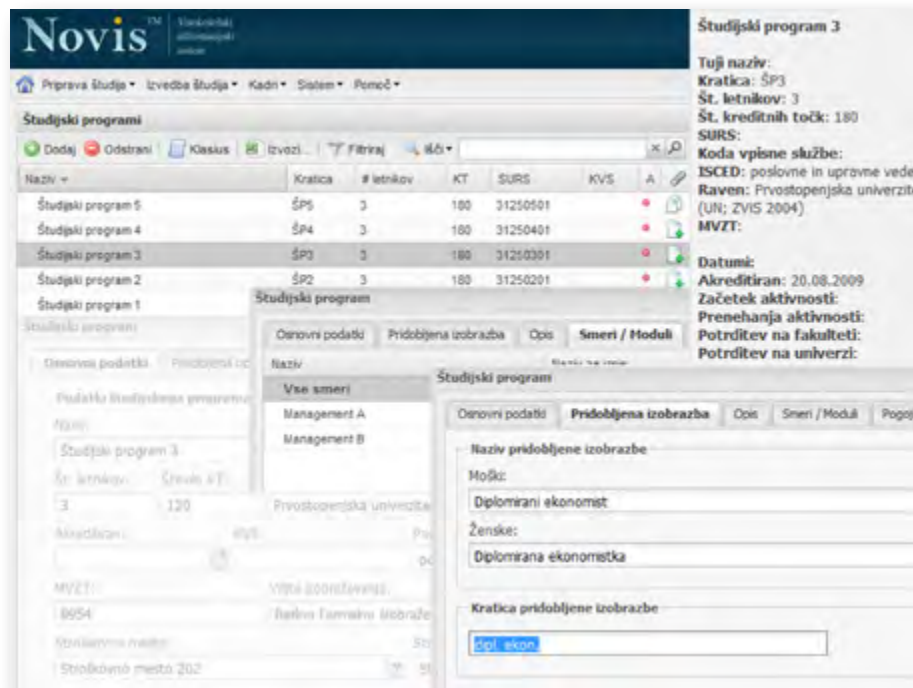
Novis™ Visokošolski informacijski sistem

Priprava študija • Izvedba študija • Kadri • Sistem • Pomoč •

Študijski programi

Dodaj Odstrani Klasius Izvozi... Filtriraj Išči •

| Naziv | Kratica | # letnikov | KT | SURS | KVS | A |
|---|---|---|---|---|---|---|
| Študijski program 5 | ŠP5 | 3 | 180 | 31250501 | | |
| Študijski program 4 | ŠP4 | 3 | 180 | 31250401 | | |
| Študijski program 3 | ŠP3 | 3 | 180 | 31250301 | | |
| Študijski program 2 | ŠP2 | 3 | 180 | 31250201 | | |
| Študijski program 1 | | | | | | |

Študijski programi

Osnovni podatki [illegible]

Podatki študijskega programa

Naziv:
Študijski program 3
Št. letnikov: Število KT:
3 120 Prvostopenjska univerzitetna
Akreditiran: KVS:
MVZT: Višja izobrazba:
8954 Raven formalne izobrazbe
Stroškovno mesto:
Stroškovno mesto 202

Študijski program

Osnovni podatki Pridobljena izobrazba Opis Smeri / Moduli

Naziv
Vse smeri
Management A
Management B

Študijski program

Osnovni podatki Pridobljena izobrazba Opis Smeri / Moduli Pogoj

Naziv pridobljene izobrazbe
Moški:
Diplomirani ekonomist
Ženske:
Diplomirana ekonomistka

Kratica pridobljene izobrazbe
dipl. ekon.

Študijski program 3

Tuji naziv:
Kratica: ŠP3
Št. letnikov: 3
Št. kreditnih točk: 180
SURS:
Koda vpisne službe:
ISCED: poslovne in upravne vede
Raven: Prvostopenjska univerzit
(UN; ZVIS 2004)
MVZT:

Datumi:
Akreditiran: 20.08.2009
Začetek aktivnosti:
Prenehanja aktivnosti:
Potrditev na fakulteti:
Potrditev na univerzi: